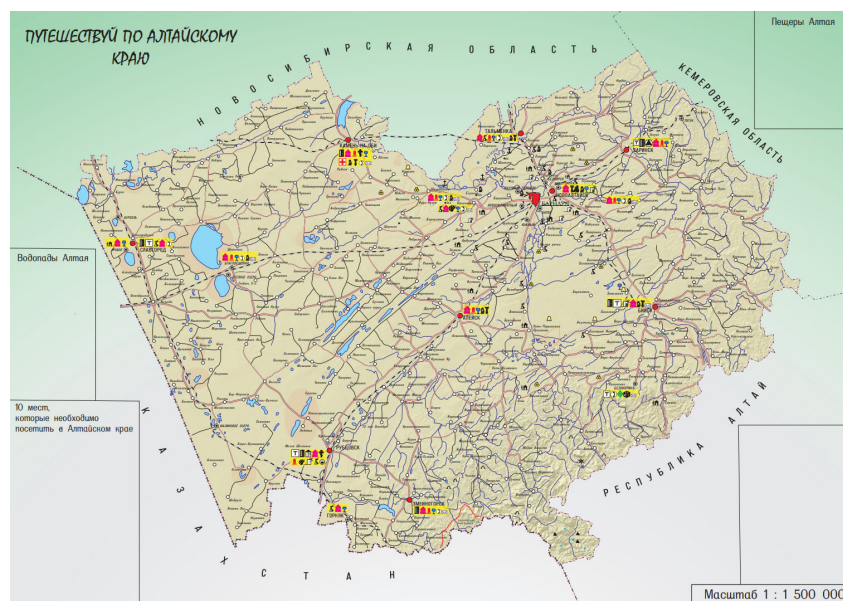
ПУТЕШЕСТВУЙ ПО АЛТАЙСКОМУ КРАЮ

Пещеры Алтая

НОВОСИБИРСКАЯ ОБЛАСТЬ

КЕМЕРОВСКАЯ ОБЛАСТЬ

Водопады Алтая

10 мест, которые необходимо посетить в Алтайском крае

КАЗАХСТАН

РЕСПУБЛИКА АЛТАЙ

Масштаб 1 : 1 500 000